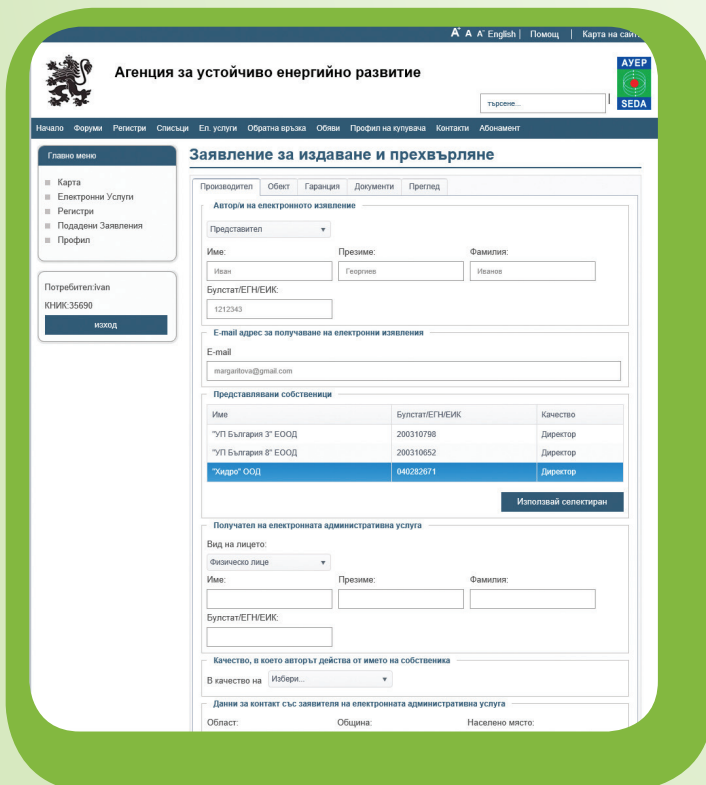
A A A English | Помощ | Карта на сайт

Агенция за устойчиво енергийно развитие

търсене...

АУЕР SEDA

Начало Форуми Регистри Списъци Ел. услуги Обратна връзка Обяви Профил на купувача Контакти Абонамент

Главно меню

Карта
Електронни Услуги
Регистри
Подадени Заявления
Профил

Потребител:ivan
КНИК:35690
изход

Заявление за издаване и прехвърляне

Производител | Обект | Гаранция | Документи | Преглед

Автор/и на електронното изявление

Представител

Име: Иван
Презиме: Георгиев
Фамилия: Иванов

Булстат/ЕГН/ЕИК: 1212343

E-mail адрес за получаване на електронни изявления

E-mail
margaritova@gmail.com

Представлявани собственици

| Име | Булстат/ЕГН/ЕИК | Качество |
|---|---|---|
| "УП България 3" ЕООД | 200310798 | Директор |
| "УП България 8" ЕООД | 200310652 | Директор |
| "Хидро" ООД | 040282671 | Директор |

Използвай селектиран

Получател на електронната административна услуга

Вид на лицето:
Физическо лице

Име:
Презиме:
Фамилия:

Булстат/ЕГН/ЕИК:

Качество, в което авторът действа от името на собственика

В качество на Избери...

Данни за контакт със заявителя на електронната административна услуга

Област:
Община:
Населено място: